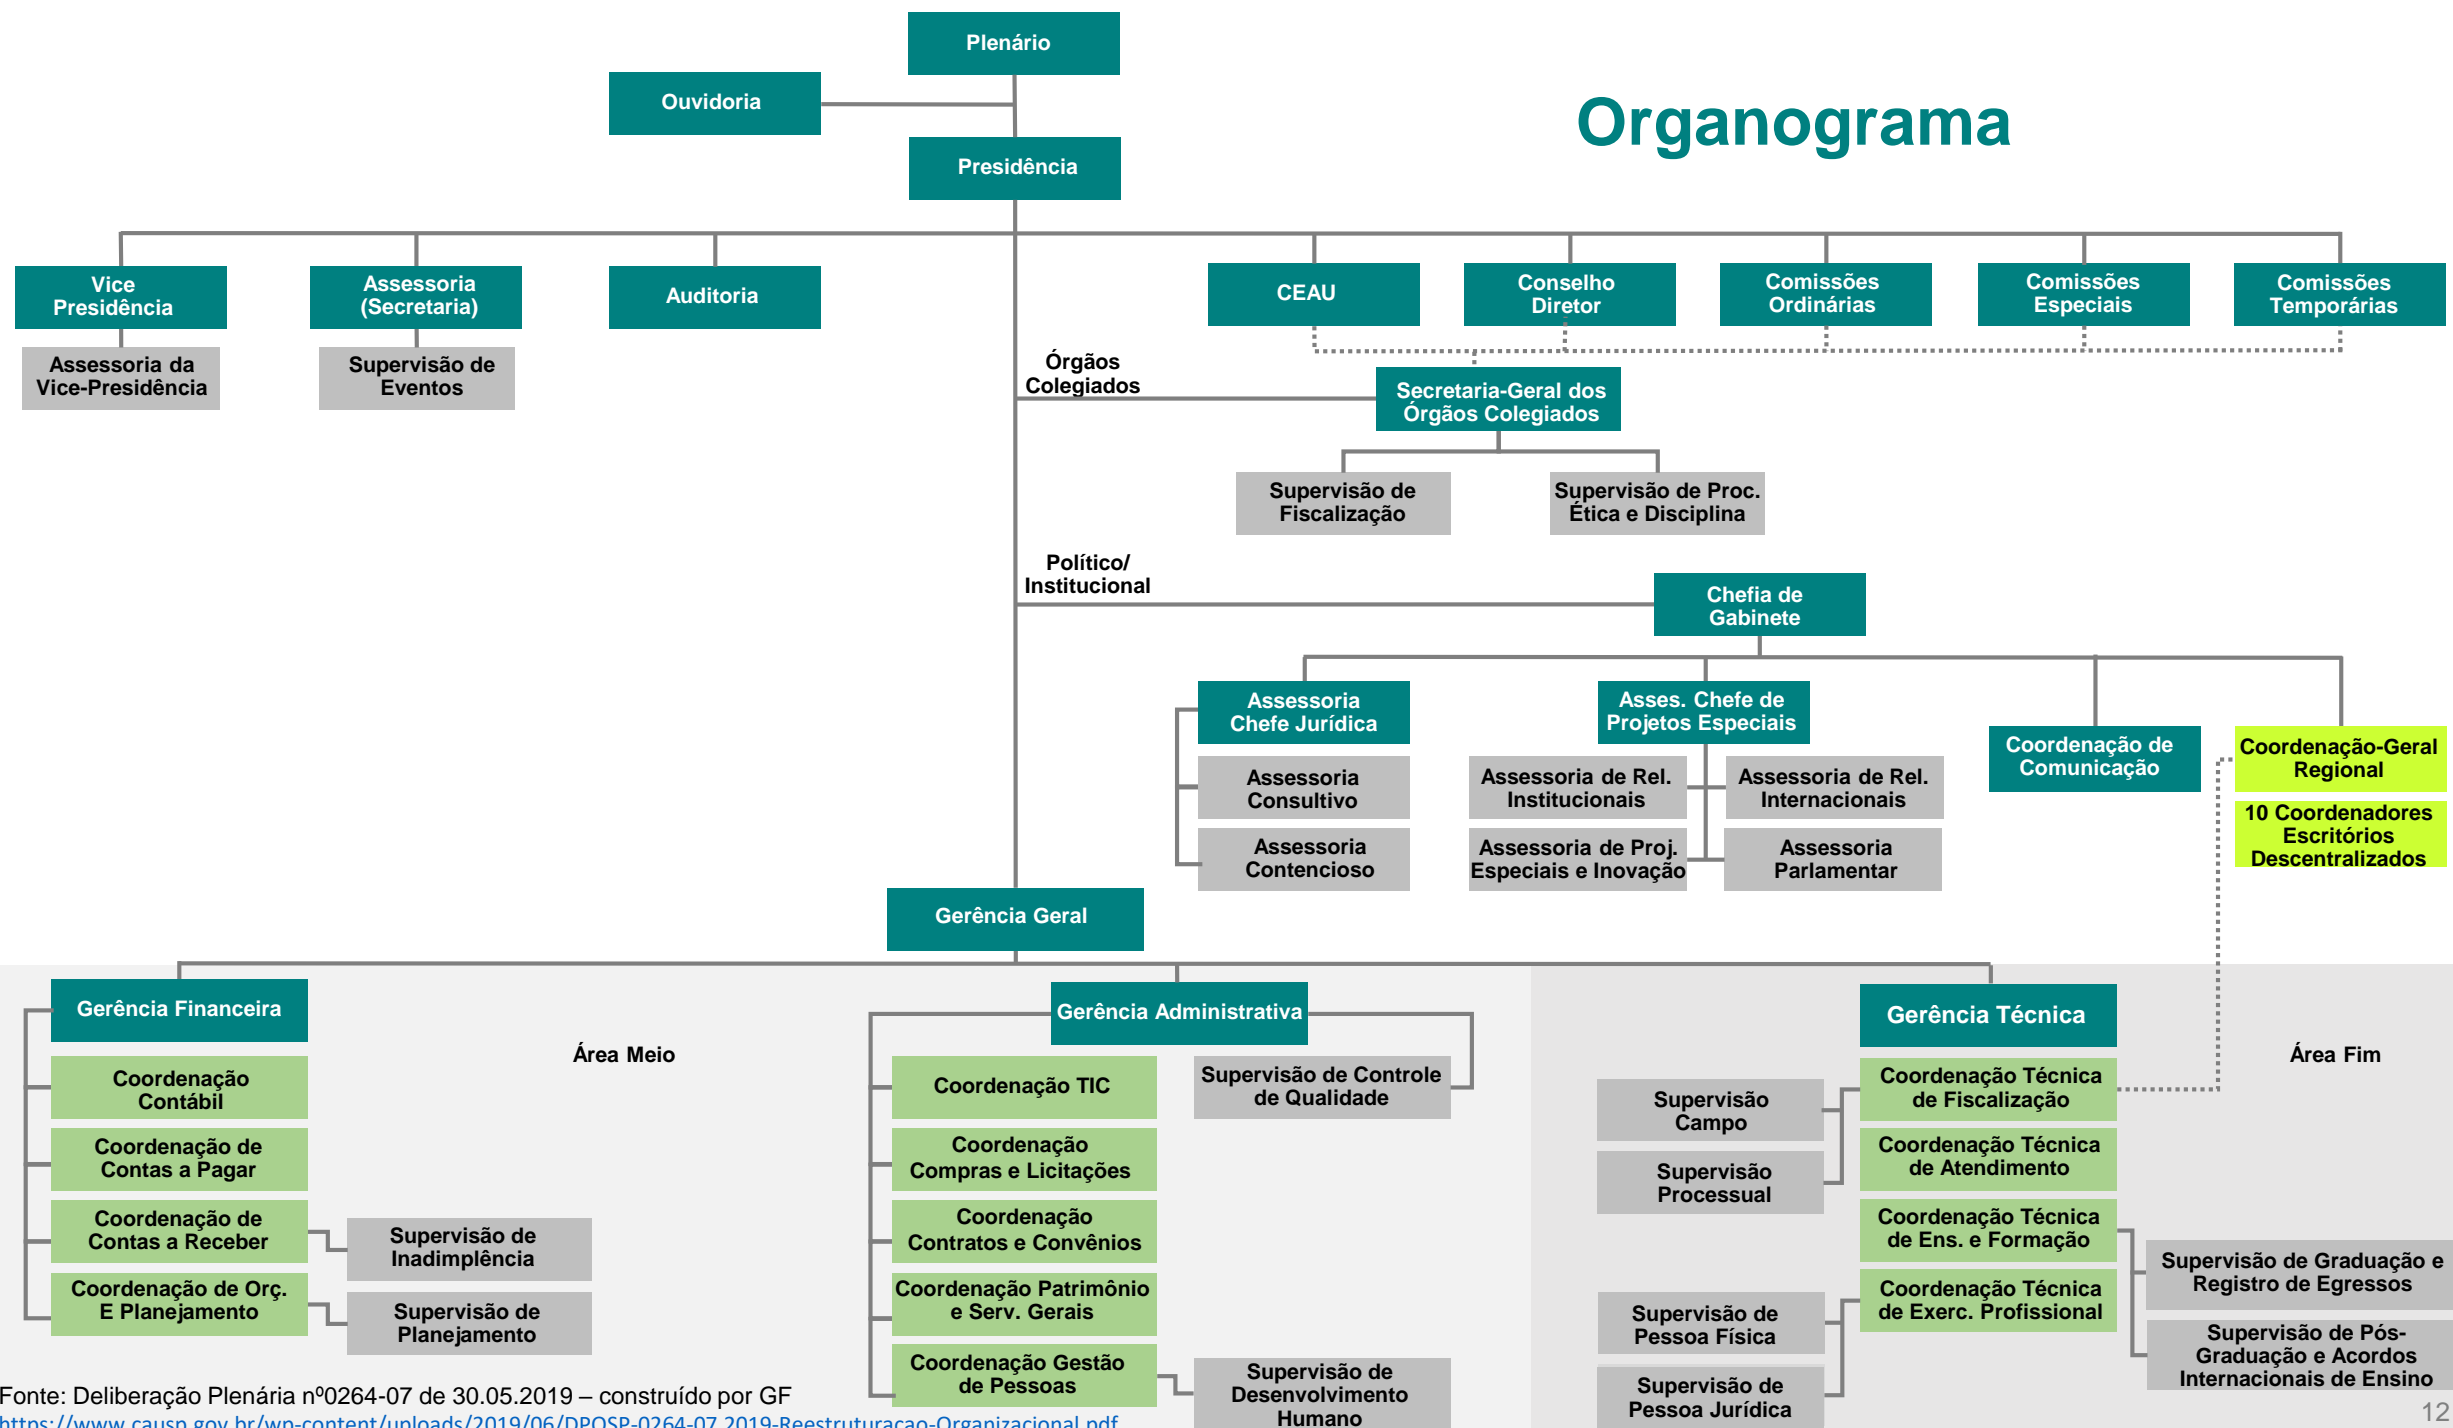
Organograma

Plenário

Ouvidoria

Presidência

Vice Presidência

Assessoria da Vice-Presidência

Assessoria (Secretaria)

Supervisão de Eventos

Auditoria

CEAU

Conselho Diretor

Comissões Ordinárias

Comissões Especiais

Comissões Temporárias

Órgãos Colegiados

Secretaria-Geral dos Órgãos Colegiados

Supervisão de Fiscalização

Supervisão de Proc. Ética e Disciplina

Político/ Institucional

Chefia de Gabinete

Assessoria Chefe Jurídica

Assessoria Consultivo

Assessoria Contencioso

Asses. Chefe de Projetos Especiais

Assessoria de Rel. Institucionais

Assessoria de Proj. Especiais e Inovação

Assessoria de Rel. Internacionais

Assessoria Parlamentar

Coordenação de Comunicação

Coordenação-Geral Regional

10 Coordenadores Escritórios Descentralizados

Gerência Geral

Gerência Financeira

Área Meio

Coordenação Contábil

Coordenação de Contas a Pagar

Coordenação de Contas a Receber

Supervisão de Inadimplência

Coordenação de Orç. E Planejamento

Supervisão de Planejamento

Gerência Administrativa

Coordenação TIC

Supervisão de Controle de Qualidade

Coordenação Compras e Licitações

Coordenação Contratos e Convênios

Coordenação Patrimônio e Serv. Gerais

Coordenação Gestão de Pessoas

Supervisão de Desenvolvimento Humano

Gerência Técnica

Área Fim

Supervisão Campo

Supervisão Processual

Coordenação Técnica de Fiscalização

Coordenação Técnica de Atendimento

Coordenação Técnica de Ens. e Formação

Coordenação Técnica de Exerc. Profissional

Supervisão de Graduação e Registro de Egressos

Supervisão de Pós-Graduação e Acordos Internacionais de Ensino

Supervisão de Pessoa Física

Supervisão de Pessoa Jurídica

Fonte: Deliberação Plenária nº0264-07 de 30.05.2019 – construído por GF
https://www.causp.gov.br/wp-content/uploads/2019/06/DPOSP-0264-07 2019-Reestruturacao-Organizacional.pdf

12